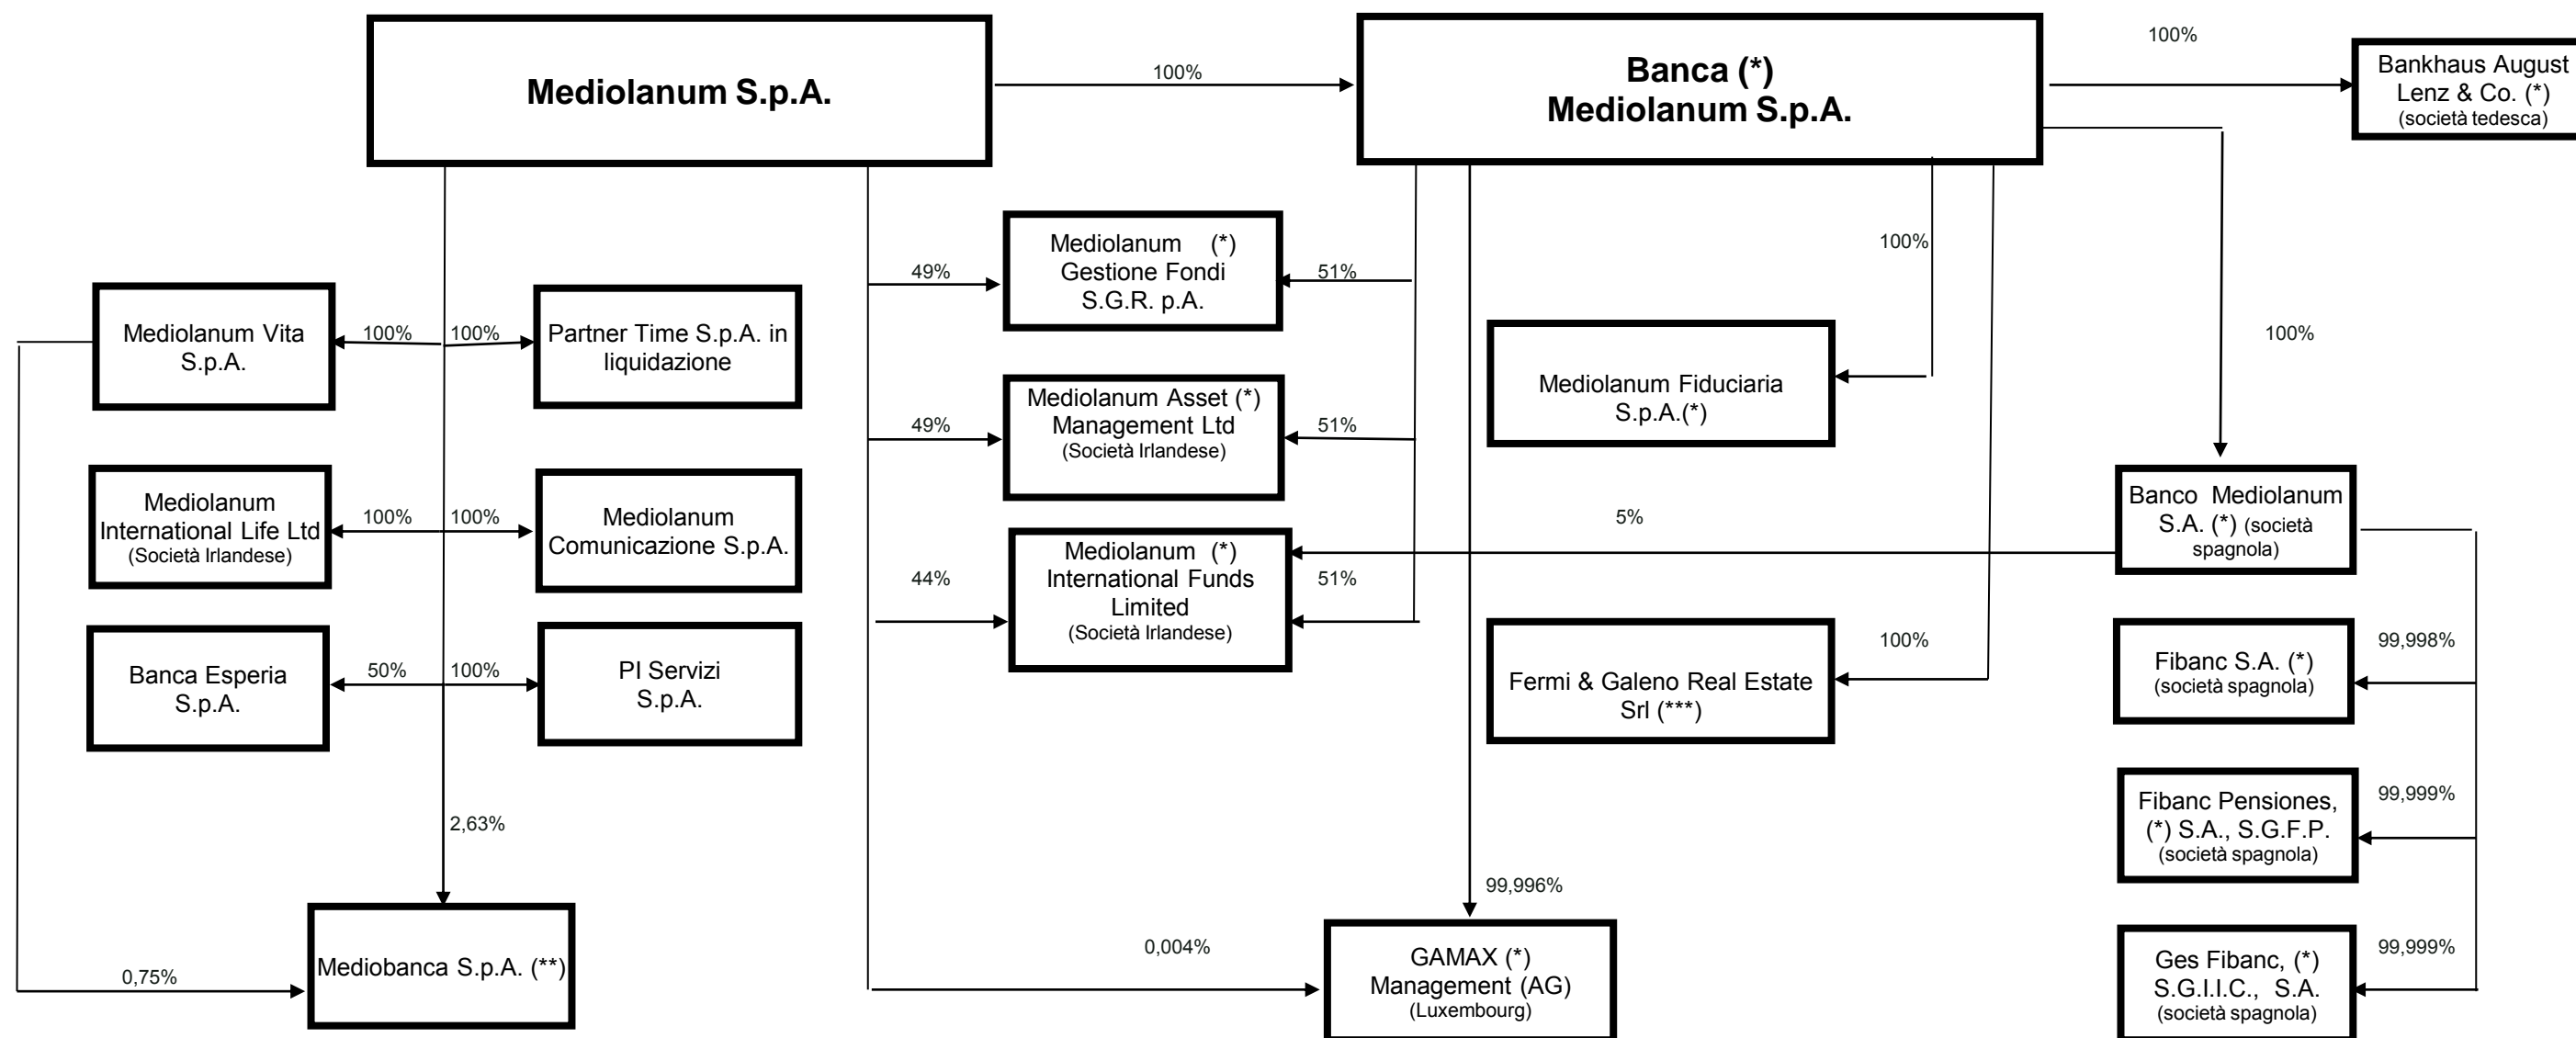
Mediolanum S.p.A.

100%

Banca (*) Mediolanum S.p.A.

100%

Bankhaus August Lenz & Co. (*) (società tedesca)

Mediolanum Vita S.p.A.

100%

100%

Partner Time S.p.A. in liquidazione

49%

Mediolanum (*) Gestione Fondi S.G.R. p.A.

51%

100%

Mediolanum Fiduciaria S.p.A.(*)

100%

Mediolanum International Life Ltd (Società Irlandese)

100%

100%

Mediolanum Comunicazione S.p.A.

49%

Mediolanum Asset (*) Management Ltd (Società Irlandese)

51%

Banco Mediolanum S.A. (*) (società spagnola)

5%

44%

Mediolanum (*) International Funds Limited (Società Irlandese)

51%

Banca Esperia S.p.A.

50%

100%

PI Servizi S.p.A.

Fermi & Galeno Real Estate Srl (***)

100%

Fibanc S.A. (*) (società spagnola)

99,998%

Fibanc Pensiones, (*) S.A., S.G.F.P. (società spagnola)

99,999%

2,63%

99,996%

Mediobanca S.p.A. (**)

0,75%

0,004%

GAMAX (*) Management (AG) (Luxembourg)

Ges Fibanc, (*) S.G.I.I.C., S.A. (società spagnola)

99,999%